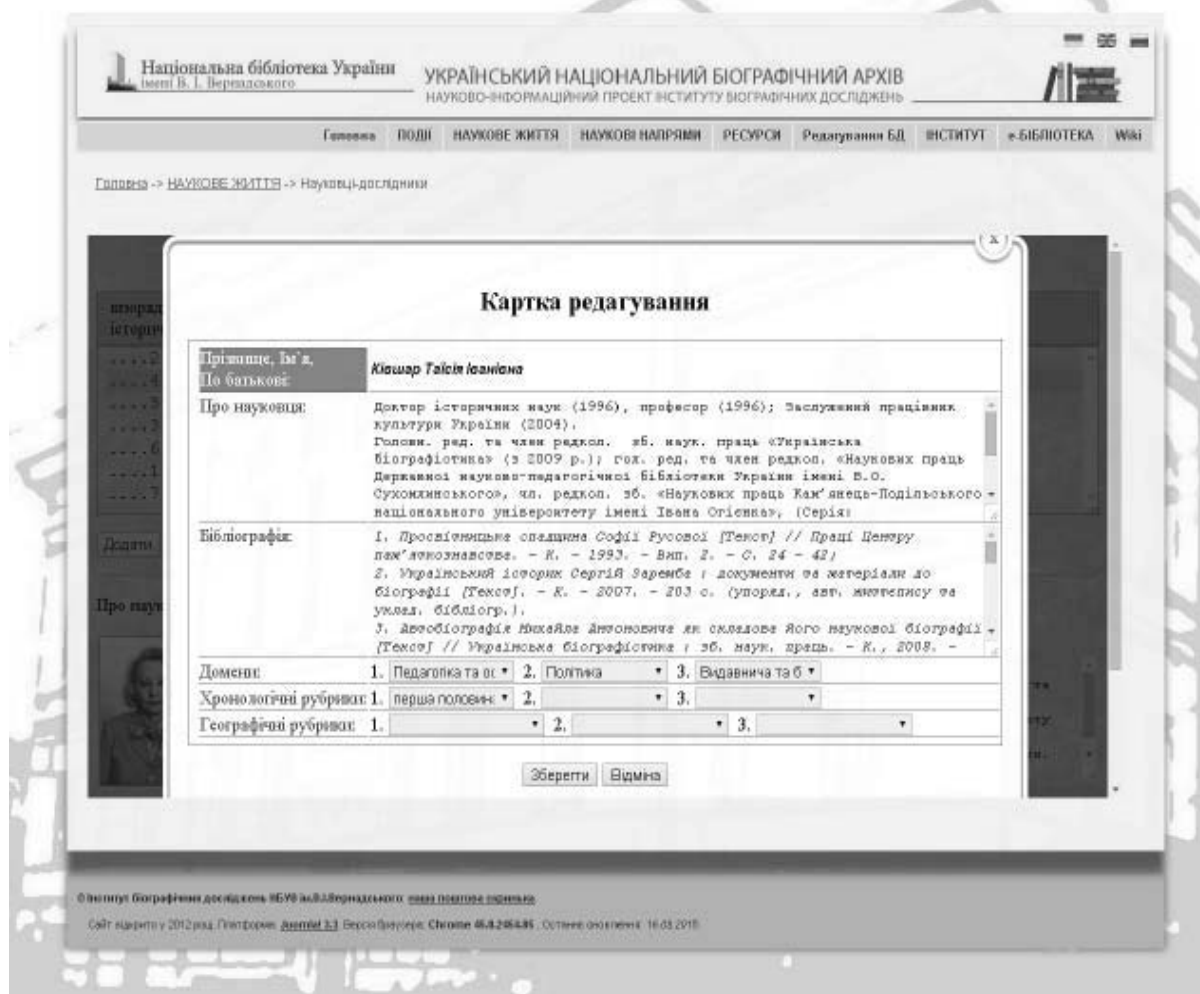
Національна бібліотека України імені В. І. Вернадського

УКРАЇНСЬКИЙ НАЦІОНАЛЬНИЙ БІОГРАФІЧНИЙ АРХІВ
НАУКОВО-ІНФОРМАЦІЙНИЙ ПРОЕКТ ІНСТИТУТУ БІОГРАФІЧНИХ ДОСЛІДЖЕНЬ

Головна ПОДІЇ НАУКОВЕ ЖИТТЯ НАУКОВІ НАПРЯМИ РЕСУРСИ Редагування БД ІНСТИТУТ е-БІБЛІОТЕКА Wiki

Головна -> НАУКОВЕ ЖИТТЯ -> Науковці-дослідники

Картка редагування

| Прізвище, Ім'я, По батькові: | Кіщар Тáісія Іванівна |
|---|---|
| Про науковця: | Доктор історичних наук (1996), професор (1996); Заслужений працівник культури України (2004). Голови. ред. та член редкол. зб. наук. праць «Українська біографістика» (з 2009 р.); гол. ред. та член редкол. «Наукових праць Державної науково-педагогічної бібліотеки України імені В.О. Сухомлинського», чл. редкол. зб. «Наукових праць Кам'янець-Подільського національного університету імені Івана Огієнка», (Серія: |
| Бібліографія: | 1. Просвітницька спадщина Софії Русової [Текст] // Праці Центру пам'яткознавства. – К. – 1993. – Вип. 2. – С. 24 – 42; 2. Український історик Сергій Заремба : документи та матеріали до біографії [Текст]. – К. – 2007. – 203 с. (упоряд., авт. життєпису та уклад. бібліогр.). 3. Автобіографія Михайла Антоновича як складове його наукової біографії [Текст] // Українська біографістика : зб. наук. праць. – К., 2008. – |
| Домени: | 1. Педагогіка та о 2. Політика 3. Видавнича та б |
| Хронологічні рубрики: | 1. перша половин 2. 3. |
| Географічні рубрики: | 1. 2. 3. |

Зберегти Відміна

© Інститут біографічних досліджень НБУВ ім.В.І.Вернадського: наша поштова скринька
Сайт відкрито у 2012 році. Платформа: Joomla! 3.3. Версія браузера: Chrome 45.0.2454.85. Останнє оновлення: 16.03.2015